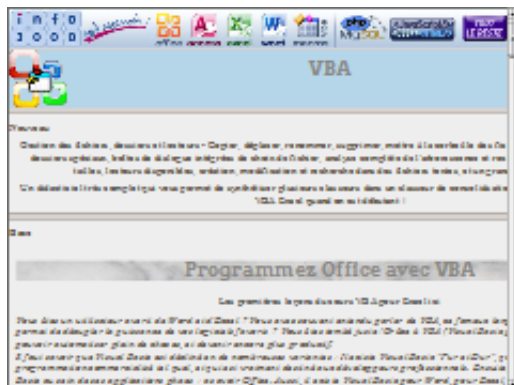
i n f o
3 0 0 0

VBA

Nouveau

Gestion des fichiers, dossiers et lecteurs : Copier, déplacer, renommer, supprimer, mettre à la corbeille des fichiers, dossiers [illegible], boîtes de dialogue intégrées de choix de fichier, analyse complète de l'arborescence et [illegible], lecture d'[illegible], création, modification et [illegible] des fichiers textes, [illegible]

Un débutant très simple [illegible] vous permet de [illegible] dans un classeur de consolidation VBA Excel quand on se débutant !

Base

Programmez Office avec VBA

Les premiers leçons de cours VBA pour Excel est

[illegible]